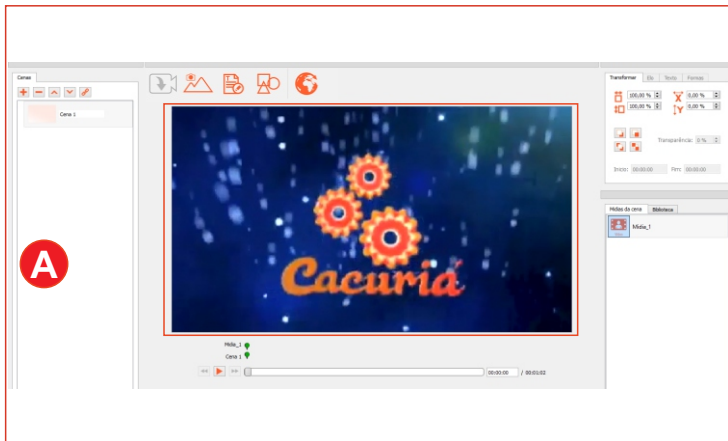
Cenas

Cena 1

A

Cacuriá

Mídia_1

Cena 1

00:00:00 / 00:00:02

Transformar | Elo | Texto | Formas

100,00 % | 0,00 %

100,00 % | 0,00 %

Transparência: 0 %

Início: 00:00:00 | Fim: 00:00:00

Mídias da cena | Biblioteca

Mídia_1